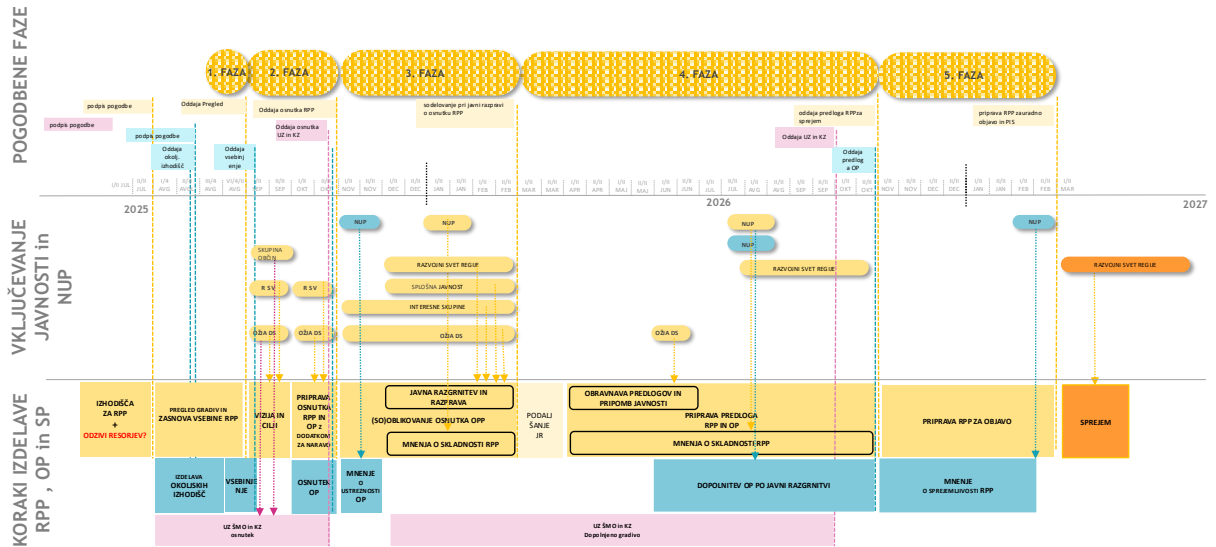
POGODBENE FAZE

1. FAZA
2. FAZA
3. FAZA
4. FAZA
5. FAZA

podpis pogodbe
Oddaja Pregled
podpis pogodbe
podpis pogodbe
Oddaja okolj. izhodišč
Oddaja vsebinj enje
Oddaja osnutka RPP
Oddaja osnutka UZ in KZ
sodelovanje pri javni razgrnitvi o osnutku RPP
oddaja predloga RPP za sprejem
Oddaja UZ in KZ
Oddaja predlog a OP
priprava RPP za uradno objavo in PIS

I/II JUL, II/II JUL, I/II AVG, II/II AVG, III/II AVG, IV/II AVG, V/II AVG, VI/II AVG, I/II SEP, II/II SEP, I/II OKT, II/II OKT, I/II NOV, II/II NOV, I/II DEC, II/II DEC, I/II JAN, II/II JAN, I/II FEB, II/II FEB, I/II MAR, II/II MAR, I/II APR, II/II APR, I/II MAJ, II/II MAJ, I/II JUN, II/II JUN, I/II JUL, II/II JUL, I/II AVG, II/II AVG, I/II SEP, II/II SEP, I/II OKT, II/II OKT, I/II NOV, II/II NOV, I/II DEC, II/II DEC, I/II JAN, II/II JAN, I/II FEB, II/II FEB, I/II MAR

2025
2026
2027

VKLJUČEVANJE JAVNOSTI in NUP

NUP
NUP
NUP
NUP
NUP
SKUPINA OBČIN
RAZVOJNI SVET REGIJE
RAZVOJNI SVET REGIJE
RAZVOJNI SVET REGIJE
SPLOŠNA JAVNOST
R SV
R SV
INTERESNE SKUPINE
OŽJA DS
OŽJA DS
OŽJA DS
OŽJA DS

KORAKI IZDELAVE RPP, OP in SP

IZHODIŠČA ZA RPP + ODZIVI RESORJEV?
PREGLED GRADIV IN ZASNOVA VSEBINE RPP
VIZIJA IN CILJI
PRIPRAVA OSNUTKA RPP IN OP z DODATKOM ZA NARAVO
JAVNA RAZGRNITEV IN RAZPRAVA
(SO)OBLIKOVANJE OSNUTKA OPP
MNENJA O SKLADNOSTI RPP
PODALJ ŠANJE JR
OBRAVNAVA PREDLOGOV IN PRIPOMB JAVNOSTI
PRIPRAVA PREDLOGA RPP IN OP
MNENJA O SKLADNOSTI RPP
PRIPRAVA RPP ZA OBJAVO
SPREJEM
IZDELAVA OKOLJSKIH IZHODIŠČ
VSEBINJE NJE
OSNUTEK OP
MNENJE O USTREZNOSTI OP
DOPOLNITEV OP PO JAVNI RAZGRNITVI
MNENJE O SPREJEMLJIVOSTI RPP
UZ ŠMO in KZ osnutek
UZ ŠMO in KZ Dopolnjeno gradivo